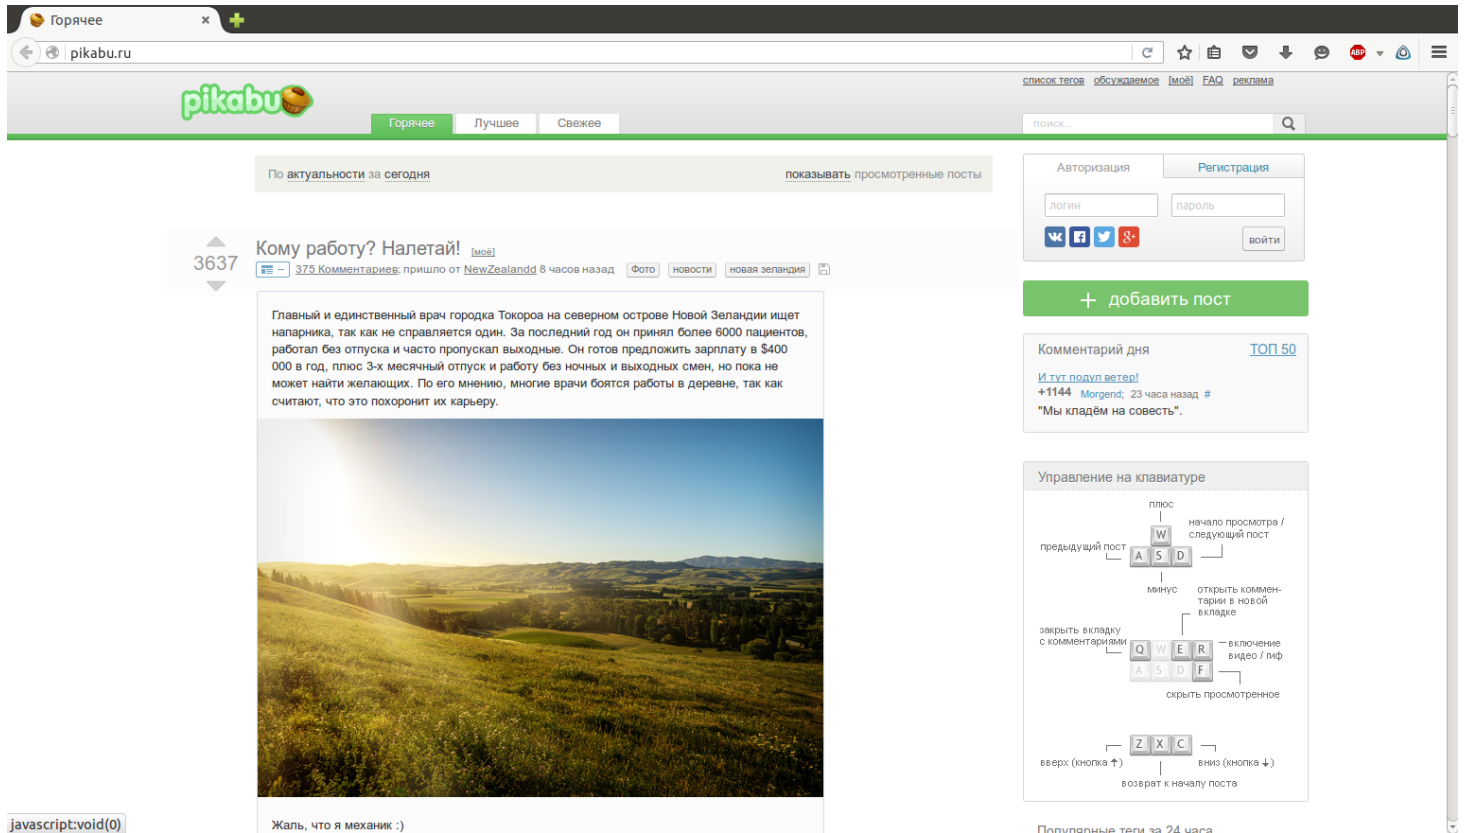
Горячее
pikabu.ru
список тегов обсуждаемое [моё] FAQ реклама
pikabu
Горячее Лучшее Свежее
поиск...
По актуальности за сегодня
показывать просмотренные посты
Авторизация Регистрация
логин пароль
войти
3637
Кому работу? Налетай! [моё]
375 Комментариев; пришло от NewZealandd 8 часов назад Фото новости новая зеландия
Главный и единственный врач городка Токороа на северном острове Новой Зеландии ищет напарника, так как не справляется один. За последний год он принял более 6000 пациентов, работал без отпуска и часто пропускал выходные. Он готов предложить зарплату в $400 000 в год, плюс 3-х месячный отпуск и работу без ночных и выходных смен, но пока не может найти желающих. По его мнению, многие врачи боятся работы в деревне, так как считают, что это похоронит их карьеру.
+ добавить пост
Комментарий дня ТОП 50
И тут подул ветер!
+1144 Morgend; 23 часа назад #
"Мы кладём на совесть".
Управление на клавиатуре
плюс
W
начало просмотра / следующий пост
предыдущий пост
A S D
минус
открыть комментарии в новой вкладке
закрыть вкладку с комментариями
Q W E R
включение видео / гиф
A S D F
скрыть просмотренное
Z X C
вверх (кнопка ↑)
вниз (кнопка ↓)
возврат к началу поста
Жаль, что я механик :)
javascript:void(0)
Популярные теги за 24 часа